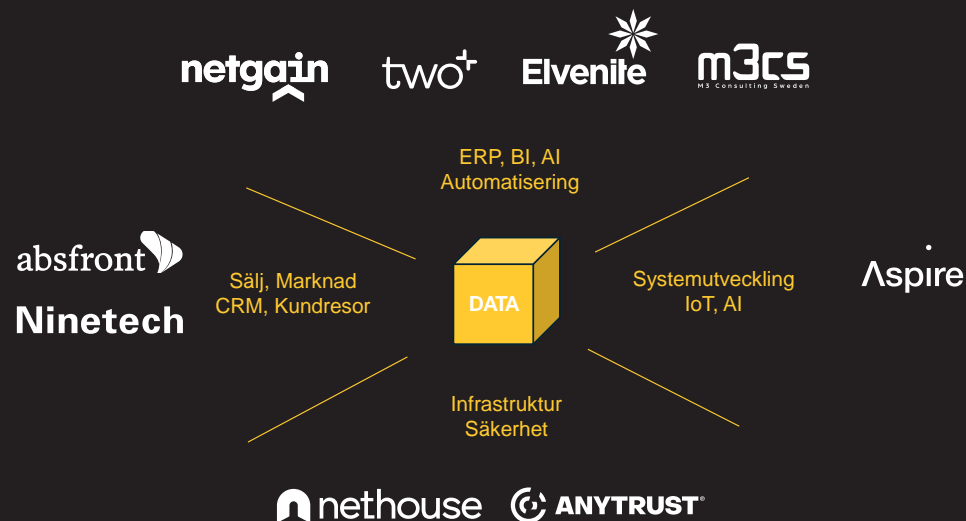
netgain two+ Elvenite m3cs M3 Consulting Sweden

ERP, BI, AI
Automatisering

absfront
Ninetech

Sälj, Marknad
CRM, Kundresor

DATA

Systemutveckling
IoT, AI

Aspire

Infrastruktur
Säkerhet

nethouse ANYTRUST®